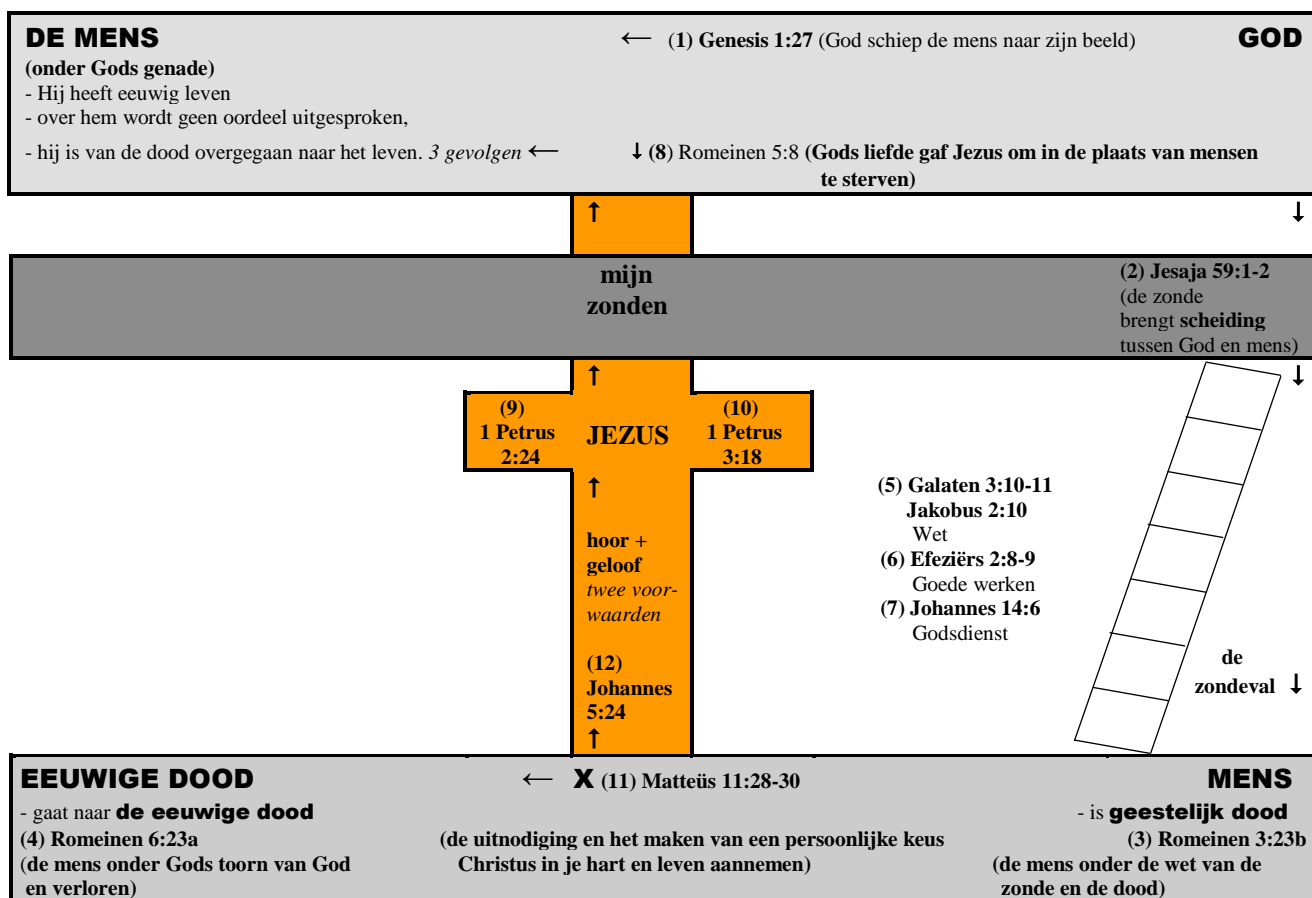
DE MENS ⟵ (1) Genesis 1:27 (God schiep de mens naar zijn beeld) GOD

(onder Gods genade)
- Hij heeft eeuwig leven
- over hem wordt geen oordeel uitgesproken,
- hij is van de dood overgegaan naar het leven. 3 gevolgen ⟵

↓ (8) Romeinen 5:8 (Gods liefde gaf Jezus om in de plaats van mensen te sterven)

↑ ↓

mijn zonden

(2) Jesaja 59:1-2 (de zonde brengt scheiding tussen God en mens)

↑ ↓

(9) 1 Petrus 2:24

JEZUS

(10) 1 Petrus 3:18

↑

hoor + geloof
twee voorwaarden

(12) Johannes 5:24

↑

(5) Galaten 3:10-11
Jakobus 2:10
Wet
(6) Efeziërs 2:8-9
Goede werken
(7) Johannes 14:6
Godsdienst

de zondeval ↓

EEUWIGE DOOD ⟵ X (11) Matteüs 11:28-30 MENS

- gaat naar de eeuwige dood
(4) Romeinen 6:23a
(de mens onder Gods toorn van God en verloren)

(de uitnodiging en het maken van een persoonlijke keus Christus in je hart en leven aannemen)

- is geestelijk dood
(3) Romeinen 3:23b
(de mens onder de wet van de zonde en de dood)